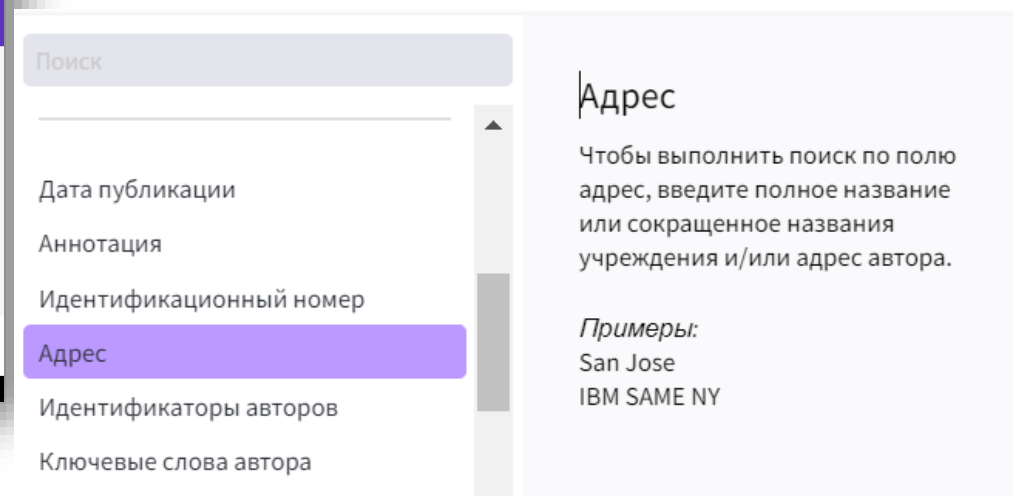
Поиск

Дата публикации
Аннотация
Идентификационный номер
Адрес
Идентификаторы авторов
Ключевые слова автора

Адрес

Чтобы выполнить поиск по полю адрес, введите полное название или сокращенное названия учреждения и/или адрес автора.

Примеры:
San Jose
IBM SAME NY